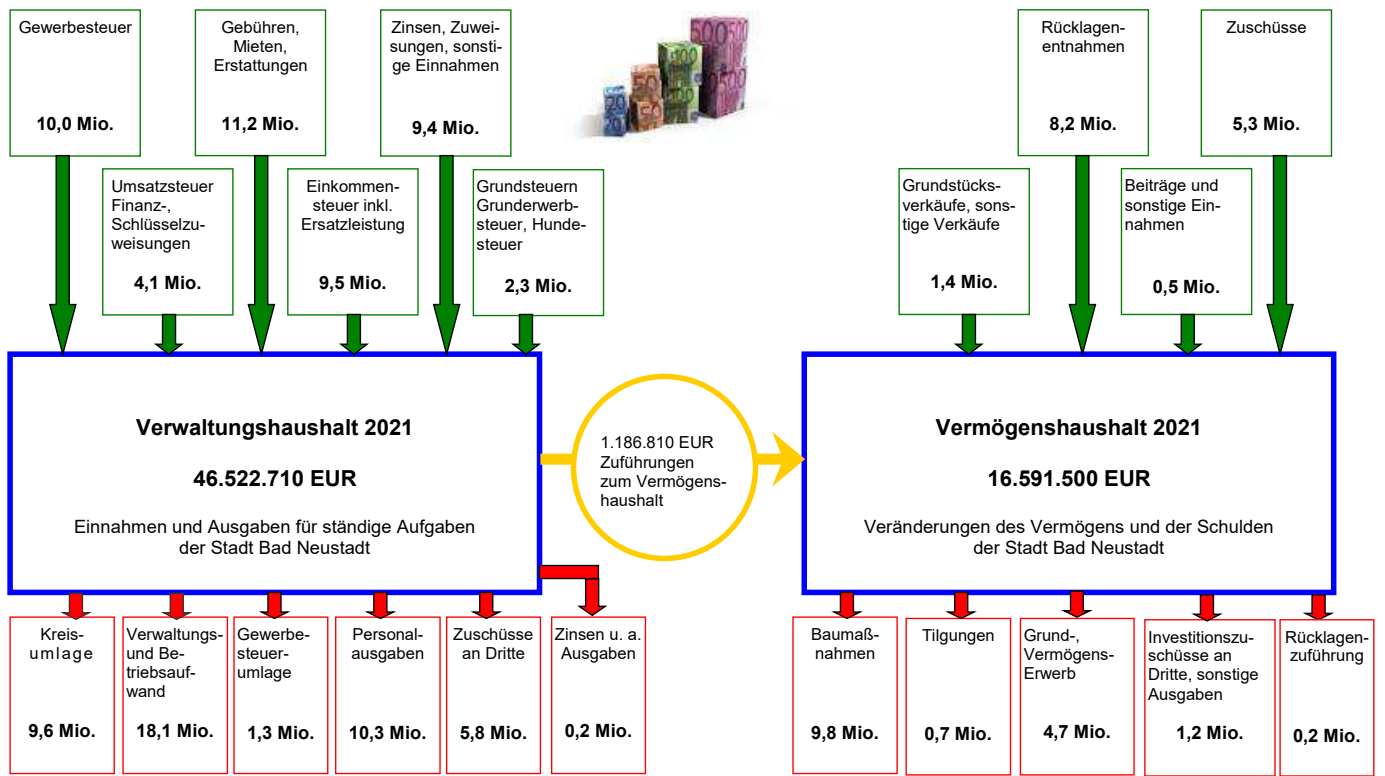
Gewerbesteuer

10,0 Mio.

Gebühren, Mieten, Erstattungen

11,2 Mio.

Zinsen, Zuweisungen, sonstige Einnahmen

9,4 Mio.

Umsatzsteuer Finanz-, Schlüsselzuweisungen

4,1 Mio.

Einkommensteuer inkl. Ersatzleistung

9,5 Mio.

Grundsteuern Grunderwerbsteuer, Hundesteuer

2,3 Mio.

Rücklagenentnahmen

8,2 Mio.

Zuschüsse

5,3 Mio.

Grundstücksverkäufe, sonstige Verkäufe

1,4 Mio.

Beiträge und sonstige Einnahmen

0,5 Mio.

Verwaltungshaushalt 2021

46.522.710 EUR

Einnahmen und Ausgaben für ständige Aufgaben der Stadt Bad Neustadt

1.186.810 EUR Zuführungen zum Vermögenshaushalt

Vermögenshaushalt 2021

16.591.500 EUR

Veränderungen des Vermögens und der Schulden der Stadt Bad Neustadt

Kreisumlage

9,6 Mio.

Verwaltungs- und Betriebsaufwand

18,1 Mio.

Gewerbesteuerumlage

1,3 Mio.

Personalausgaben

10,3 Mio.

Zuschüsse an Dritte

5,8 Mio.

Zinsen u. a. Ausgaben

0,2 Mio.

Baumaßnahmen

9,8 Mio.

Tilgungen

0,7 Mio.

Grund-, Vermögens-Erwerb

4,7 Mio.

Investitionszuschüsse an Dritte, sonstige Ausgaben

1,2 Mio.

Rücklagenzuführung

0,2 Mio.